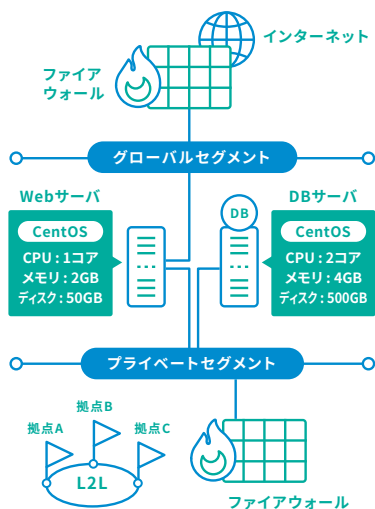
インターネット

ファイアウォール

グローバルセグメント

Webサーバ

CentOS

CPU：1コア
メモリ：2GB
ディスク：50GB

DB

DBサーバ

CentOS

CPU：2コア
メモリ：4GB
ディスク：500GB

プライベートセグメント

拠点A

拠点B

拠点C

L2L

ファイアウォール